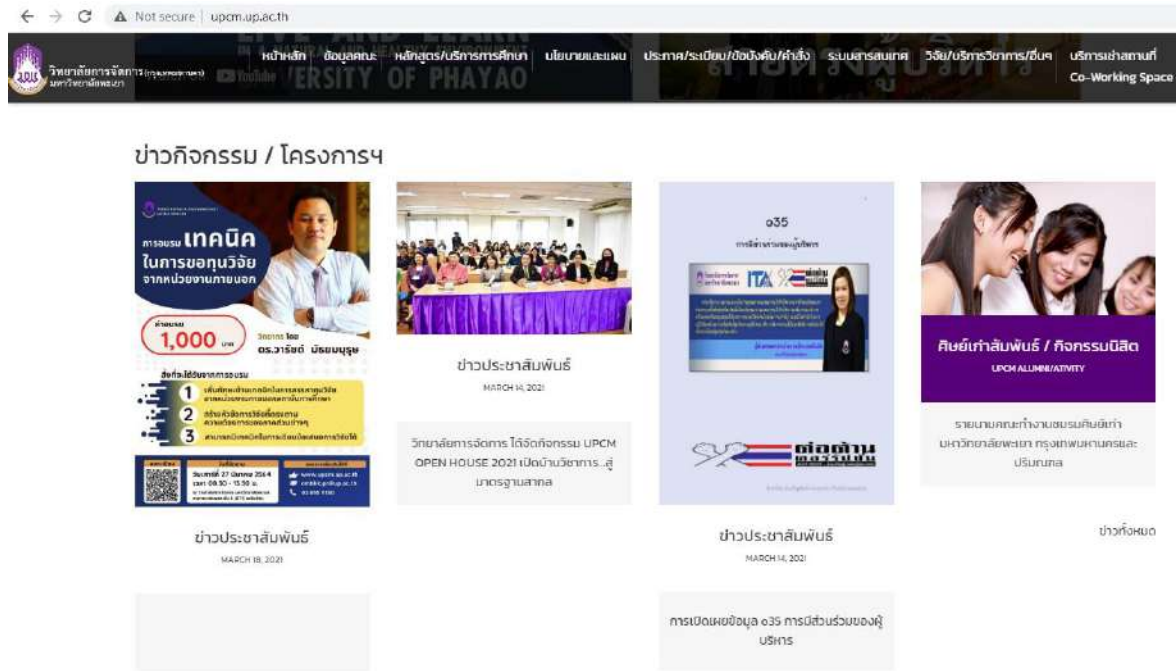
Not secure | upcm.up.ac.th

วิทยาลัยการจัดการ มหาวิทยาลัยพะเยา

หน้าหลัก ข้อมูลคณะ หลักสูตร/บริการการศึกษา นโยบายและแผน ประกาศ/ระเบียบ/ข้อบังคับ/คำสั่ง ระบบสารสนเทศ วิจัย/บริการวิชาการ/อื่นๆ บริการเช่าสถานที่ Co-Working Space

ข่าวกิจกรรม / โครงการฯ

การอบรม เทคนิค ในการขอทุนวิจัย จากหน่วยงานภายนอก

ค่าอบรม 1,000 บาท

วิทยากร โดย ดร.วารินธ์ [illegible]

สิ่งที่จะได้รับจากการอบรม

1 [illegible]

2 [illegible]

3 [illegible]

ข่าวประชาสัมพันธ์
MARCH 18, 2021

ข่าวประชาสัมพันธ์
MARCH 14, 2021

วิทยาลัยการจัดการ ได้จัดกิจกรรม UPCM OPEN HOUSE 2021 เปิดบ้านวิชาการ...สู่มาตรฐานสากล

o35
การมีส่วนร่วมของผู้บริหาร

ITA

ต่อต้าน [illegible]

ข่าวประชาสัมพันธ์
MARCH 14, 2021

การเปิดเผยข้อมูล o35 การมีส่วนร่วมของผู้บริหาร

ศิษย์เก่าสัมพันธ์ / กิจกรรมนิสิต
UPCM ALUMNI/ATIVITY

รายนามคณะทำงานชมรมศิษย์เก่ามหาวิทยาลัยพะเยา กรุงเทพมหานครและปริมณฑล

ข่าวทั้งหมด